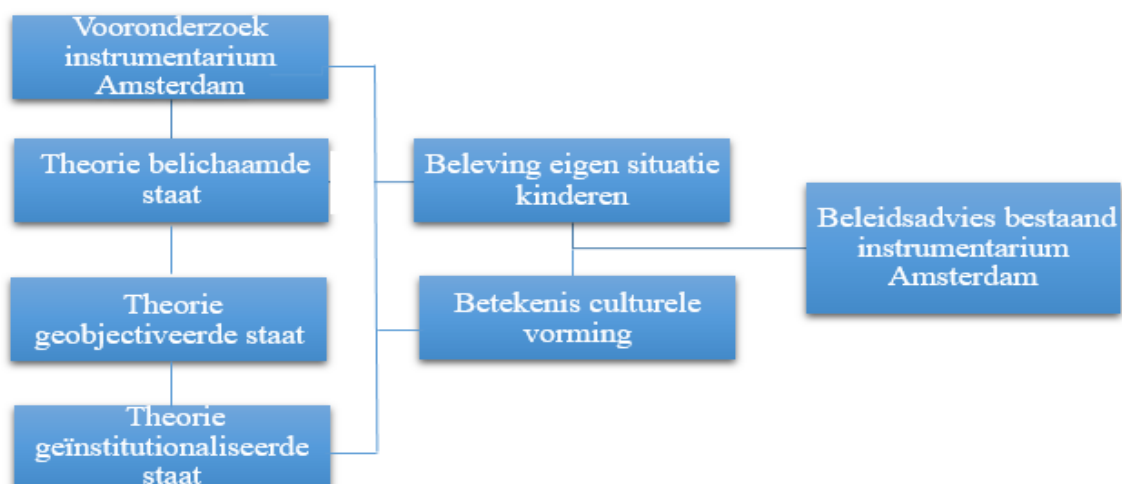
Vooronderzoek instrumentarium Amsterdam

Theorie belichaamde staat

Theorie geobjectiveerde staat

Theorie geïnstitutionaliseerde staat

Beleving eigen situatie kinderen

Betekenis culturele vorming

Beleidsadvies bestaand instrumentarium Amsterdam